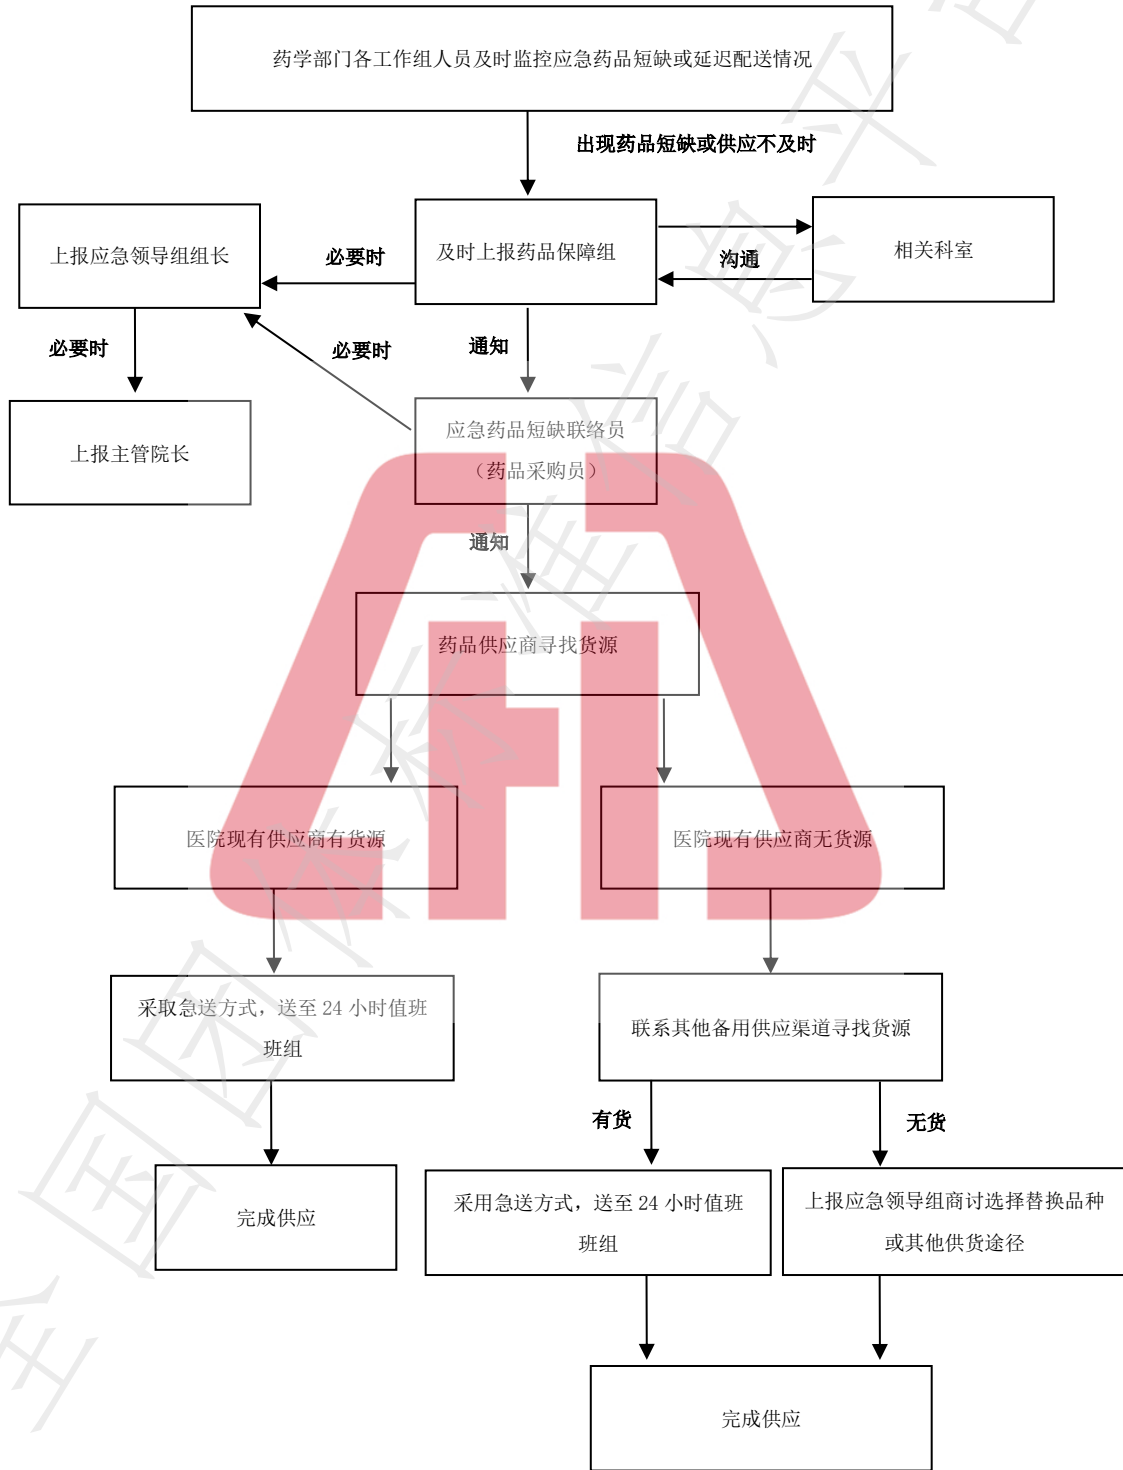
药学部门各工作组人员及时监控应急药品短缺或延迟配送情况

出现药品短缺或供应不及时

上报应急领导组组长

必要时

及时上报药品保障组

沟通

相关科室

必要时

必要时

通知

上报主管院长

应急药品短缺联络员
（药品采购员）

通知

药品供应商寻找货源

医院现有供应商有货源

医院现有供应商无货源

采取急送方式，送至 24 小时值班班组

联系其他备用供应渠道寻找货源

有货

无货

完成供应

采用急送方式，送至 24 小时值班班组

上报应急领导组商讨选择替换品种或其他供货途径

完成供应